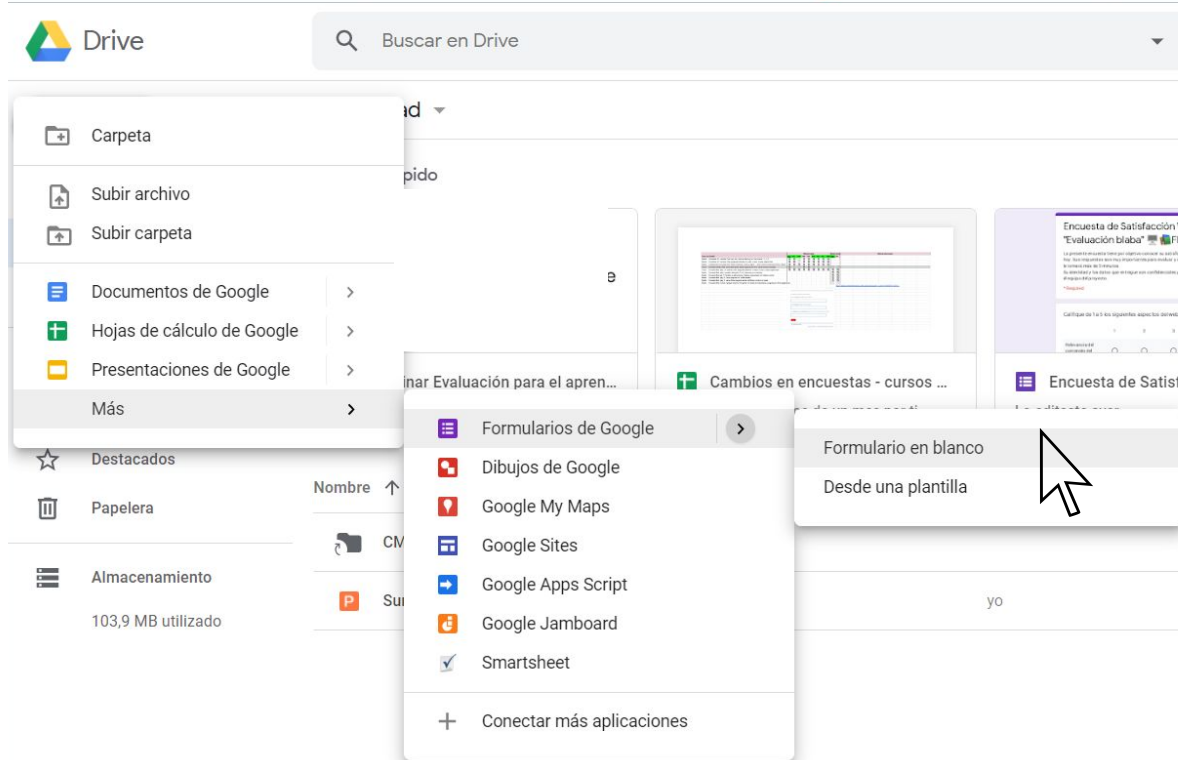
Drive

Buscar en Drive

Carpeta

Subir archivo

Subir carpeta

Documentos de Google

Hojas de cálculo de Google

Presentaciones de Google

Más

ad

pido

e

inar Evaluación para el apren...

Cambios en encuestas - cursos ...

Encuesta de Satisf

Encuesta de Satisfacción "Evaluación blaba"

Formularios de Google

Dibujos de Google

Google My Maps

Google Sites

Google Apps Script

Google Jamboard

Smartsheet

Conectar más aplicaciones

Formulario en blanco

Desde una plantilla

Destacados

Papelera

Almacenamiento

103,9 MB utilizado

Nombre

CM

Su

yo